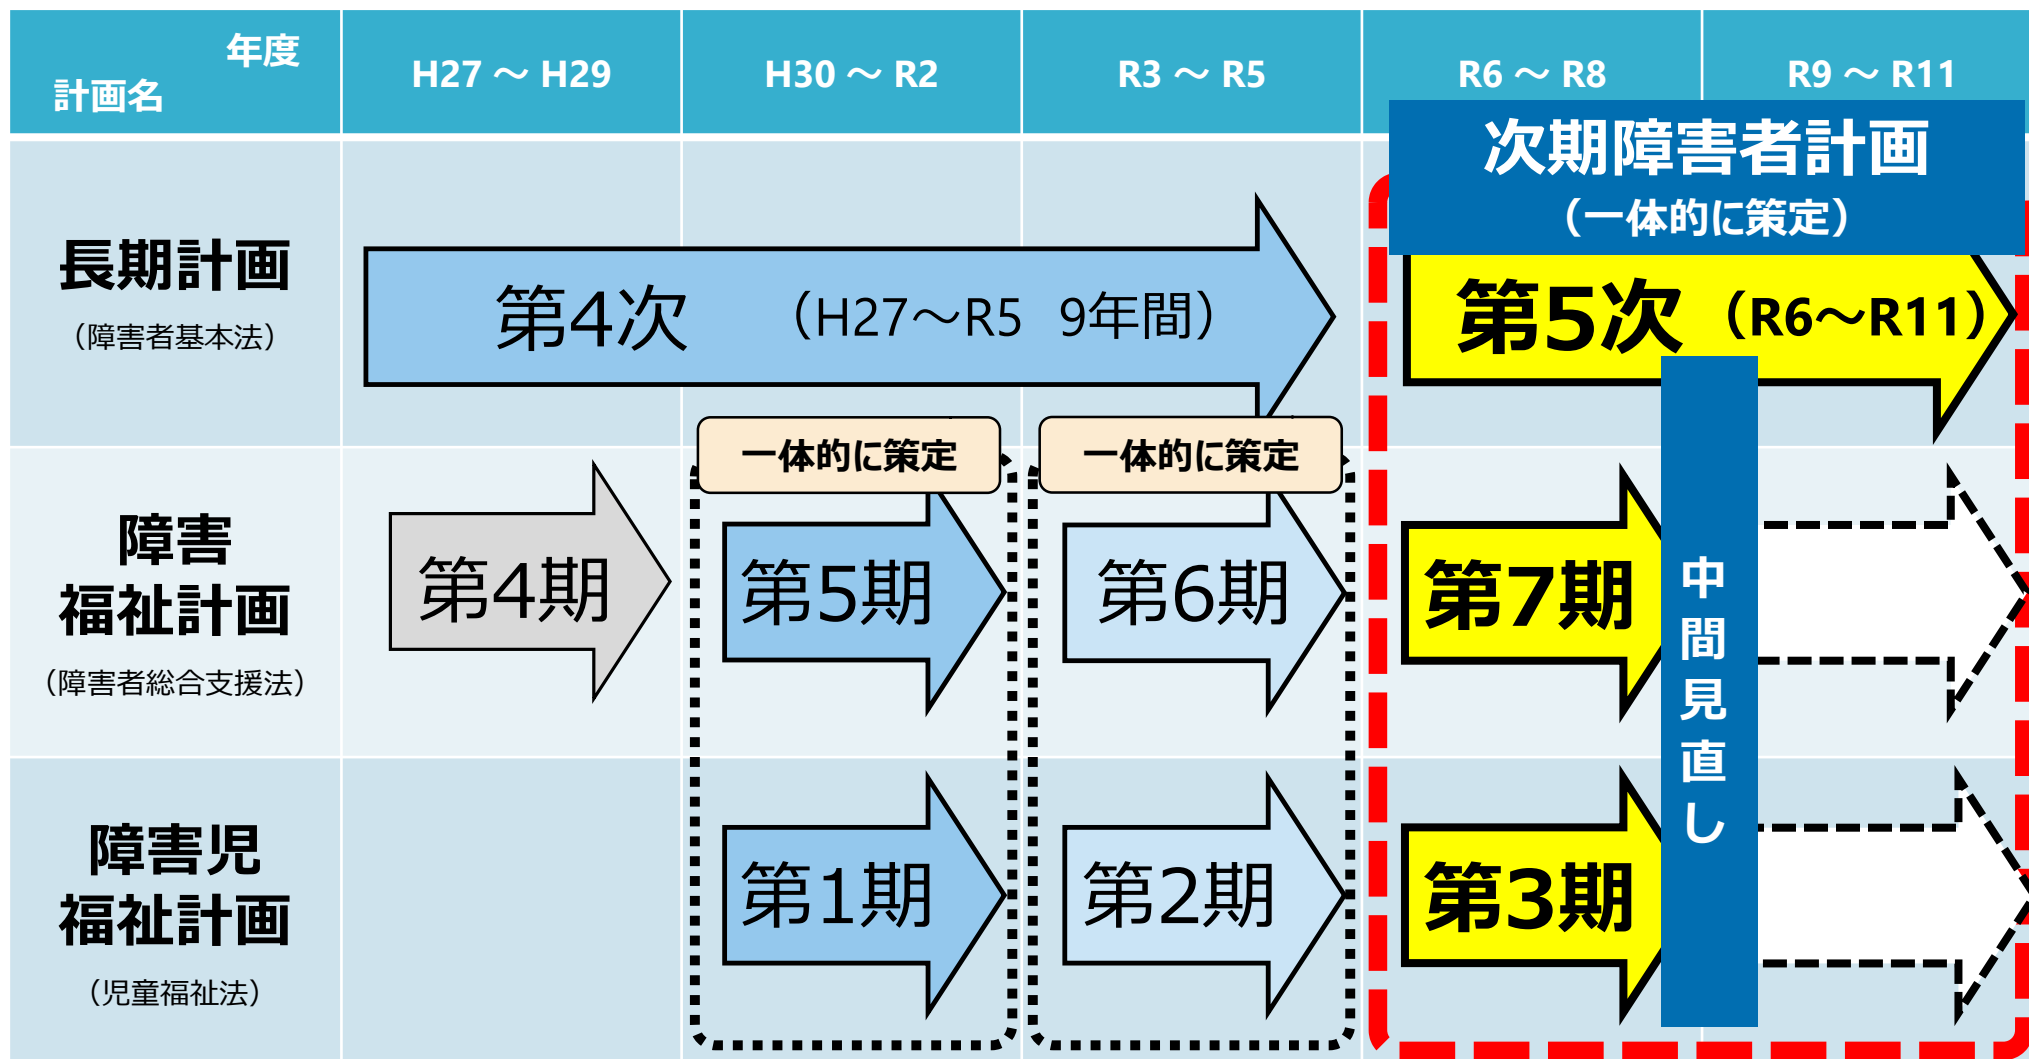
| 年度 計画名 | H27 ～ H29 | H30 ～ R2 | R3 ～ R5 | R6 ～ R8 | R9 ～ R11 |
|---|---|---|---|---|---|

次期障害者計画
（一体的に策定）

長期計画
（障害者基本法）

第4次　（H27～R5　9年間）

第5次（R6～R11）

一体的に策定

一体的に策定

障害福祉計画
（障害者総合支援法）

第4期

第5期

第6期

第7期

中間見直し

障害児福祉計画
（児童福祉法）

第1期

第2期

第3期